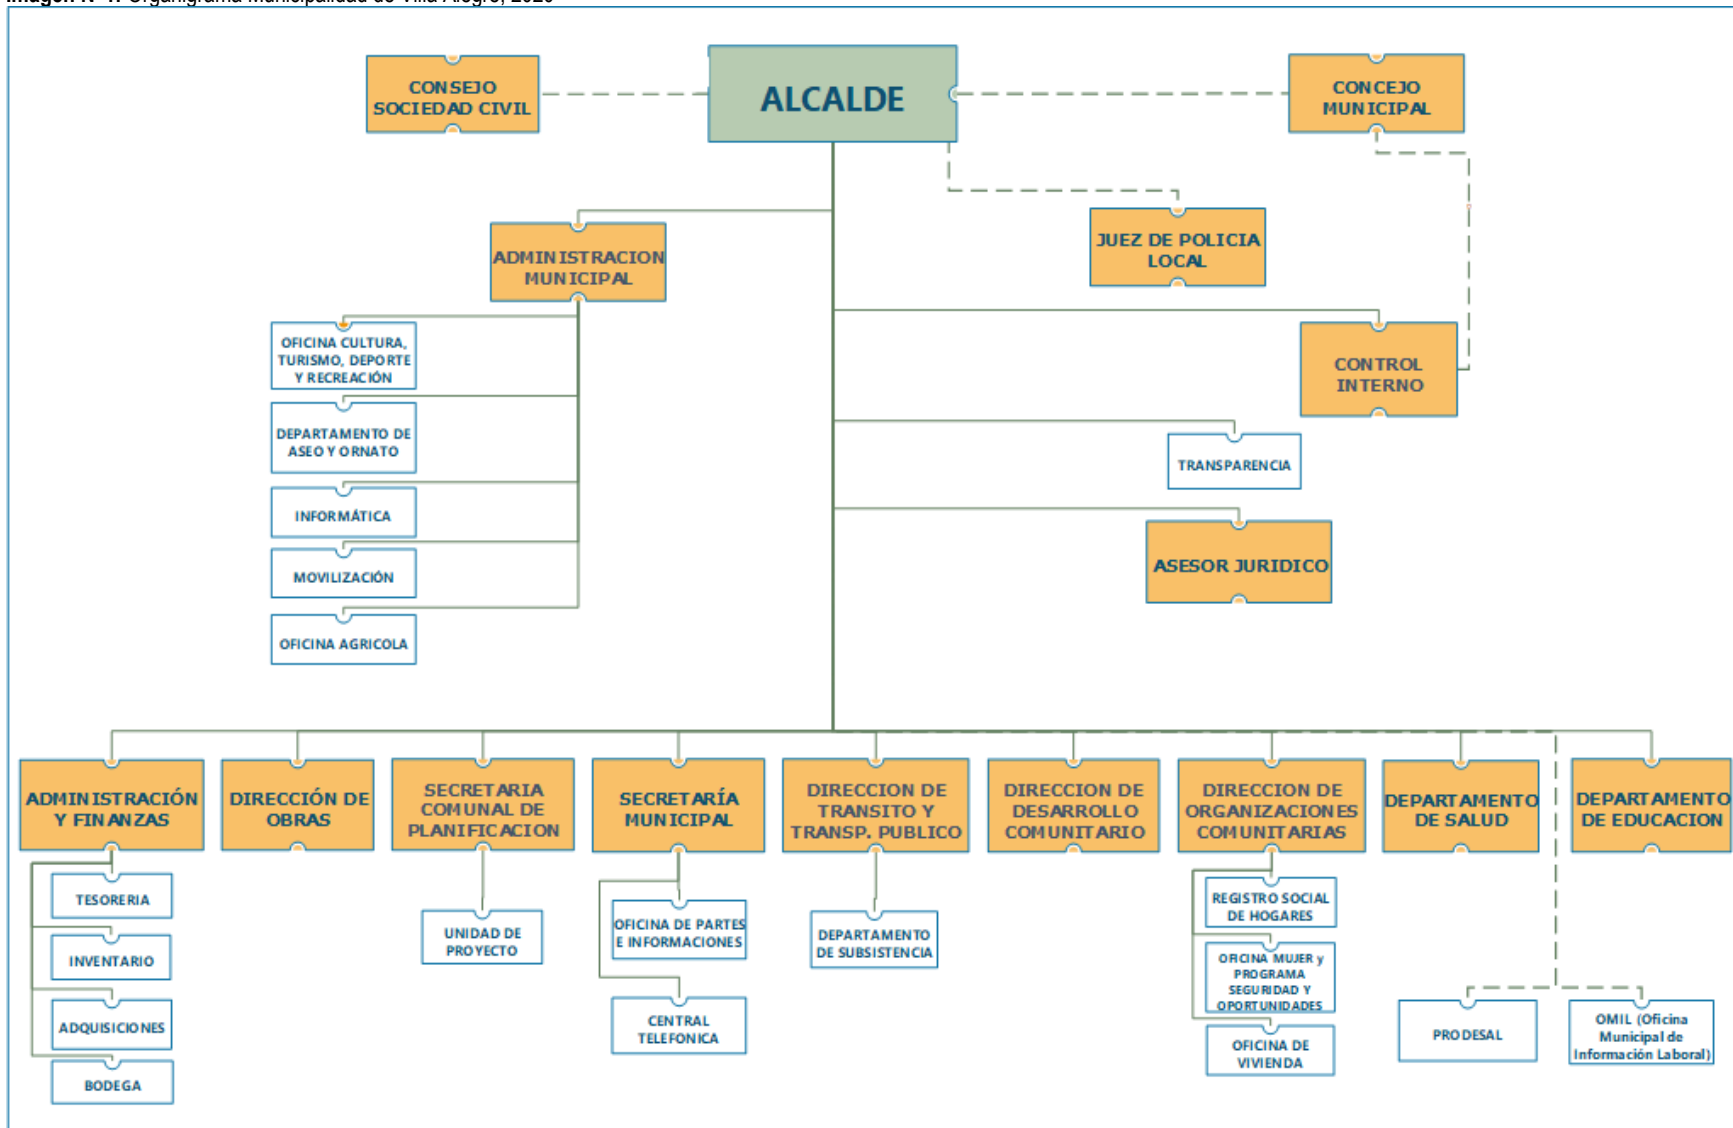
Imagen N°1: Organigrama Municipalidad de Villa Alegre, 2020

ALCALDE

CONSEJO SOCIEDAD CIVIL

CONCEJO MUNICIPAL

JUEZ DE POLICIA LOCAL

ADMINISTRACION MUNICIPAL

OFICINA CULTURA, TURISMO, DEPORTE Y RECREACIÓN

DEPARTAMENTO DE ASEO Y ORNATO

INFORMÁTICA

MOVILIZACIÓN

OFICINA AGRICOLA

CONTROL INTERNO

TRANSPARENCIA

ASESOR JURIDICO

ADMINISTRACIÓN Y FINANZAS

TESORERIA

INVENTARIO

ADQUISICIONES

BODEGA

DIRECCIÓN DE OBRAS

SECRETARIA COMUNAL DE PLANIFICACION

UNIDAD DE PROYECTO

SECRETARÍA MUNICIPAL

OFICINA DE PARTES E INFORMACIONES

CENTRAL TELEFONICA

DIRECCION DE TRANSITO Y TRANSP. PUBLICO

DEPARTAMENTO DE SUBSISTENCIA

DIRECCION DE DESARROLLO COMUNITARIO

DIRECCION DE ORGANIZACIONES COMUNITARIAS

REGISTRO SOCIAL DE HOGARES

OFICINA MUJER y PROGRAMA SEGURIDAD Y OPORTUNIDADES

OFICINA DE VIVIENDA

DEPARTAMENTO DE SALUD

PRODESAL

DEPARTAMENTO DE EDUCACION

OMIL (Oficina Municipal de Información Laboral)